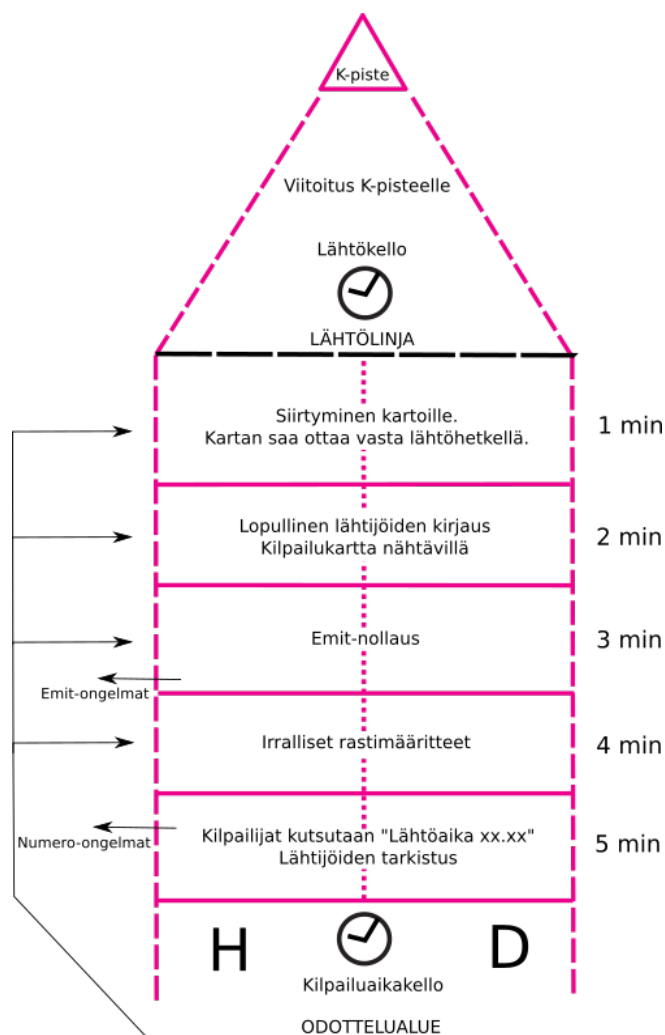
K-piste

Viitoitus K-pisteelle

Lähtökello

LÄHTÖLINJA

Siirtyminen kartoille.
Kartan saa ottaa vasta lähtöhetkellä.

1 min

Lopullinen lähtijöiden kirjaus
Kilpailukartta nähtävillä

2 min

Emit-nollaus

3 min

Emit-ongelmat

Irralliset rastimääritteet

4 min

Numero-ongelmat

Kilpailijat kutsutaan "Lähtöaika xx.xx"
Lähtijöiden tarkistus

5 min

H

D

Kilpailuaikakello

ODOTTELUALUE